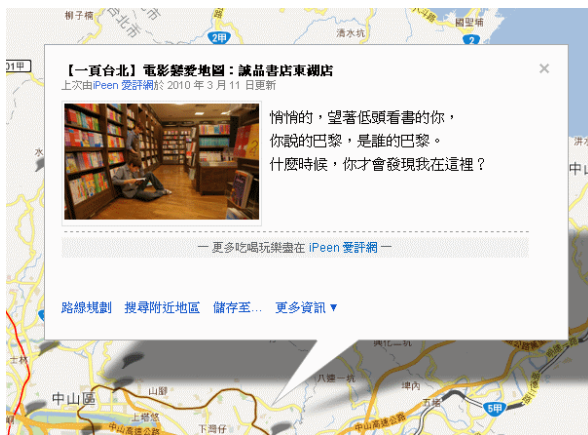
獅子橋
台北市
2甲
清水坑
國聖埔
01甲
【一頁台北】電影戀愛地圖：誠品書店東湖店
上次由iPeen 愛評網於 2010 年 3 月 11 日更新
悄悄的，望著低頭看書的你，
你說的巴黎，是誰的巴黎。
什麼時候，你才會發現我在這裡？
一 更多吃喝玩樂盡在 iPeen 愛評網 一
路線規劃 搜尋附近地區 儲存至... 更多資訊 ▾
中山區
山腳
上塔悠
下灣仔
中山高速公路
大湖一坑
埔內
五堵
5甲
中山